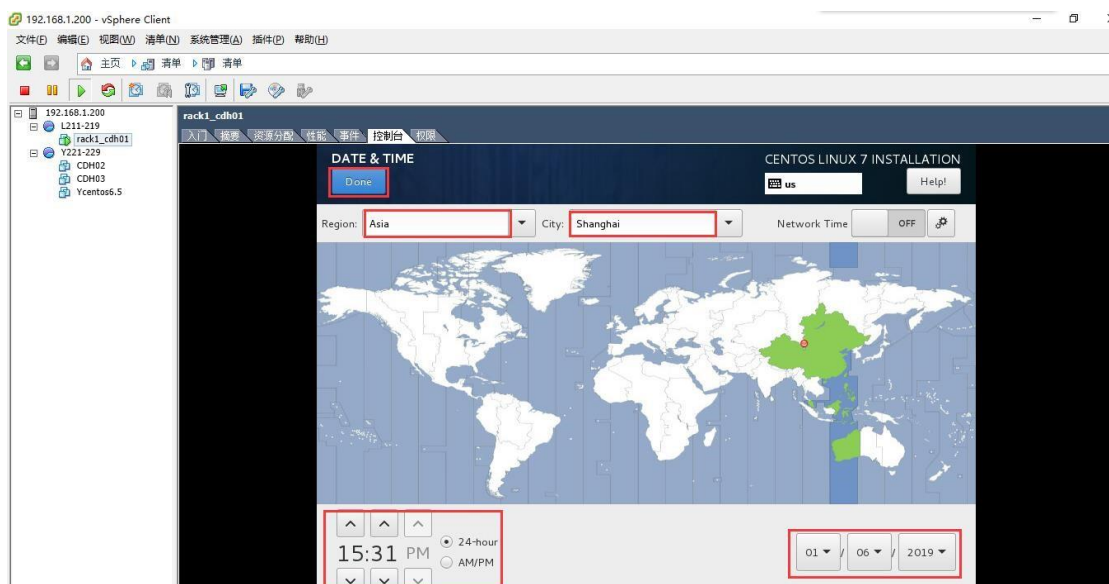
192.168.1.200 - vSphere Client

文件(F) 编辑(E) 视图(W) 清单(N) 系统管理(A) 插件(P) 帮助(H)

主页 清单 清单

192.168.1.200
L211-219
rack1_cdh01
Y221-229
CDH02
CDH03
Ycentos6.5

rack1_cdh01

入门 摘要 资源分配 性能 事件 控制台 权限

DATE & TIME
Done

CENTOS LINUX 7 INSTALLATION
us
Help!

Region: Asia
City: Shanghai
Network Time OFF

15:31 PM
24-hour
AM/PM

01 / 06 / 2019